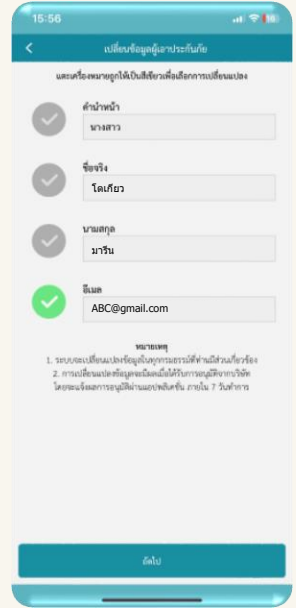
15:56
16

<

เปลี่ยนข้อมูลผู้เอาประกันภัย

และเครื่องหมายถูกให้เป็นสีเขียวเพื่อเลือกการเปลี่ยนแปลง

คำนำหน้า
นางสาว

ชื่อจริง
โตเกียว

นามสกุล
มารีน

อีเมล
ABC@gmail.com

หมายเหตุ
1. ระบบจะเปลี่ยนแปลงข้อมูลในทุกกรมธรรม์ที่ท่านมีส่วนเกี่ยวข้อง
2. การเปลี่ยนแปลงข้อมูลจะมีผลเมื่อได้รับการอนุมัติจากบริษัท โดยจะแจ้งผลการอนุมัติผ่านแอปพลิเคชัน ภายใน 7 วันทำการ

ถัดไป